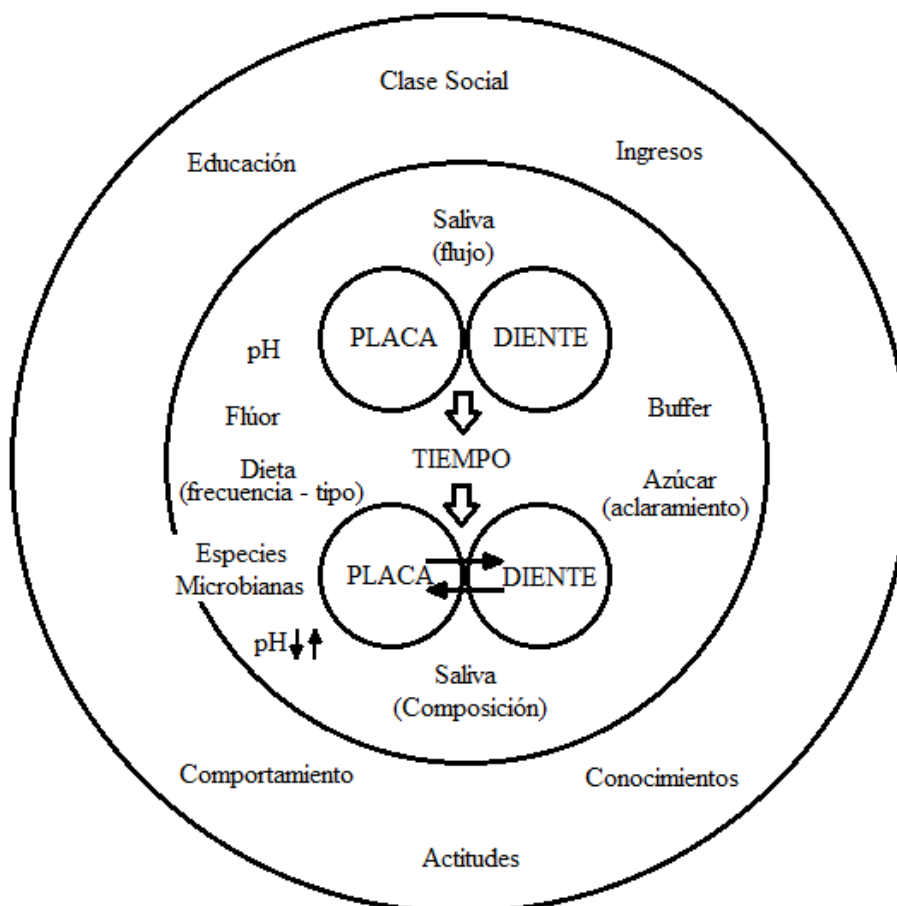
Clase Social

Educación

Ingresos

Saliva
(flujo)

PLACA

DIENTE

pH

Flúor

Buffer

TIEMPO

Dieta
(frecuencia - tipo)

Azúcar
(aclaramiento)

Especies
Microbianas

PLACA

DIENTE

pH

Saliva
(Composición)

Comportamiento

Conocimientos

Actitudes